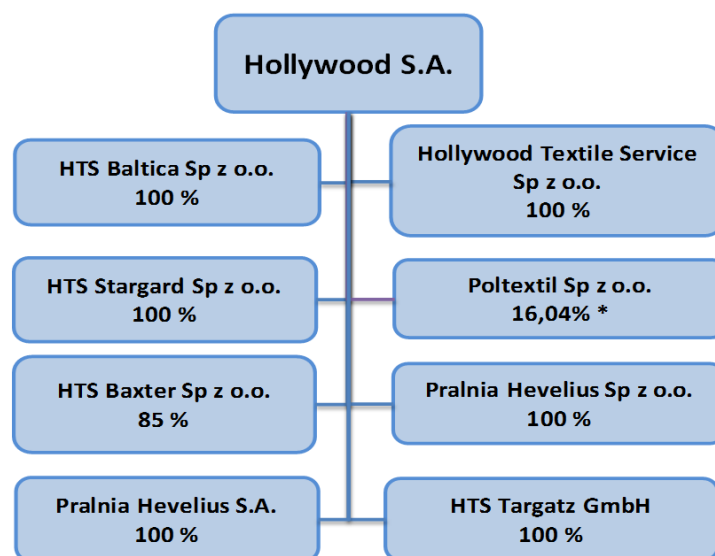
Hollywood S.A.

HTS Baltica Sp z o.o.
100 %

Hollywood Textile Service Sp z o.o.
100 %

HTS Stargard Sp z o.o.
100 %

Poltextil Sp z o.o.
16,04% *

HTS Baxter Sp z o.o.
85 %

Pralnia Hevelius Sp z o.o.
100 %

Pralnia Hevelius S.A.
100 %

HTS Targatz GmbH
100 %